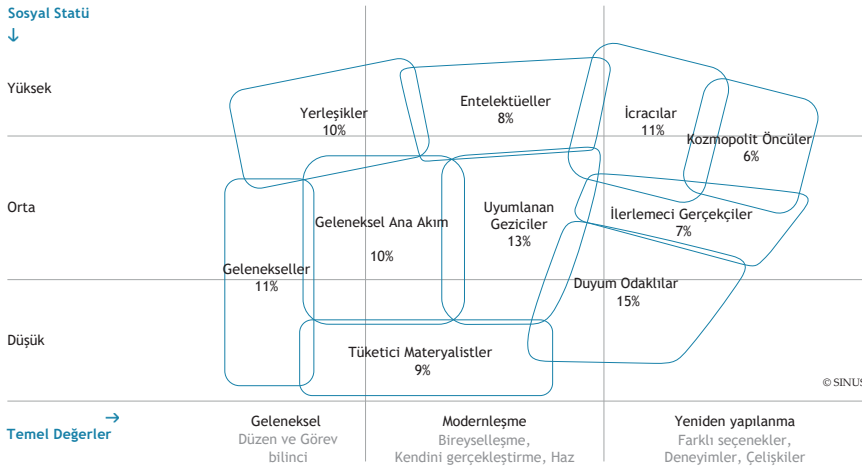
Sosyal Statü
↓

Yüksek

Orta

Düşük

Yerleşikler
10%

Entelektüeller
8%

İcracılar
11%

Kozmopolit Öncüler
6%

Geleneksel Ana Akım

10%

Uyumlanan Geziciler
13%

İlerlemeci Gerçekçiler
7%

Gelenekseller
11%

Duyum Odaklılar
15%

Tüketici Materyalistler
9%

© SINUS

→
Temel Değerler

Geleneksel
Düzen ve Görev bilinci

Modernleşme
Bireyselleşme, Kendini gerçekleştirme, Haz

Yeniden yapılanma
Farklı seçenekler, Deneyimler, Çelişkiler